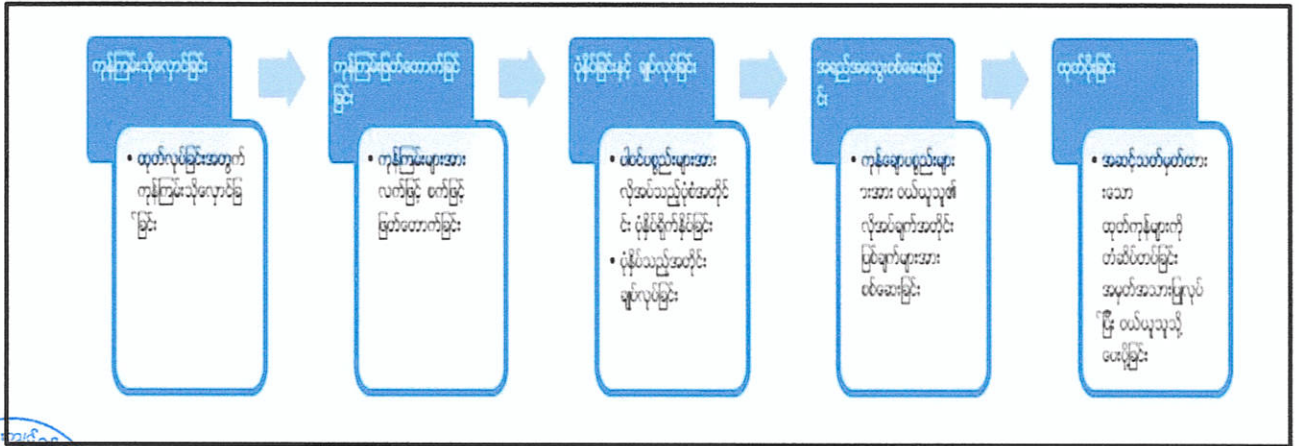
ကုန်ကြမ်းသိုလှောင်ခြင်း

• ထုတ်လုပ်ခြင်းအတွက် ကုန်ကြမ်းသိုလှောင်ခြင်း

ကုန်ကြမ်းဖြတ်တောက်ခြင်း

• ကုန်ကြမ်းများအား လက်ဖြင့် စက်ဖြင့် ဖြတ်တောက်ခြင်း

ပုံနှိပ်ခြင်းနှင့် ချုပ်လုပ်ခြင်း

• ပစ်စပစ္စည်းများအား လိုအပ်သည့်ပုံစံအတိုင်း ပုံနှိပ်ရိုက်နှိပ်ခြင်း

• ပုံနှိပ်သည့်အတိုင်း ချုပ်လုပ်ခြင်း

အရည်အသွေးစစ်ဆေးခြင်း

• ကုန်ချောပစ္စည်းများအား ဝယ်ယူသူ၏ လိုအပ်ချက်အတိုင်း ပြစ်ချက်များအား စစ်ဆေးခြင်း

ထုပ်ပိုးခြင်း

• အဆင့်သတ်မှတ်ထားသော ထုတ်ကုန်များကို တံဆိပ်တပ်ခြင်း အမှတ်အသားပြုလုပ်ပြီး ဝယ်ယူသူသို့ ပေးပို့ခြင်း